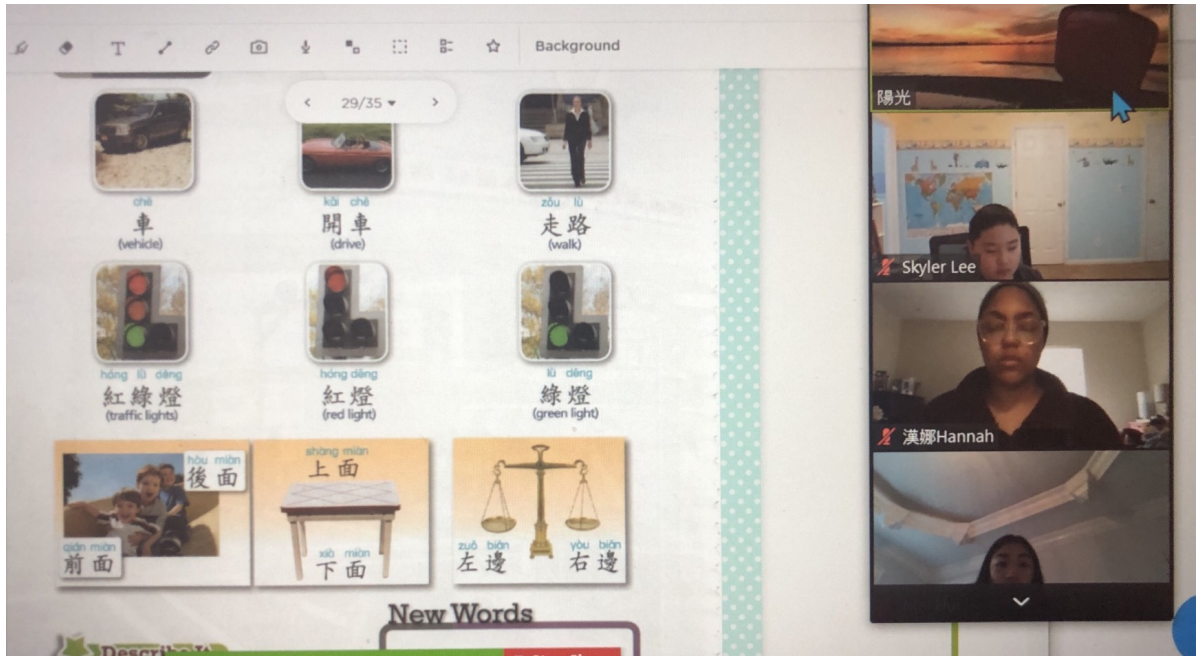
T Background

< 29/35 ▾ >

chē
車
(vehicle)

kāi chē
開車
(drive)

zǒu lù
走路
(walk)

hóng lǜ dēng
紅綠燈
(traffic lights)

hóng dēng
紅燈
(red light)

lǜ dēng
綠燈
(green light)

hòu miàn
後面

qián miàn
前面

shàng miàn
上面

xià miàn
下面

zuǒ biān
左邊

yòu biān
右邊

New Words

Describe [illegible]

陽光

Skyler Lee

漢娜Hannah